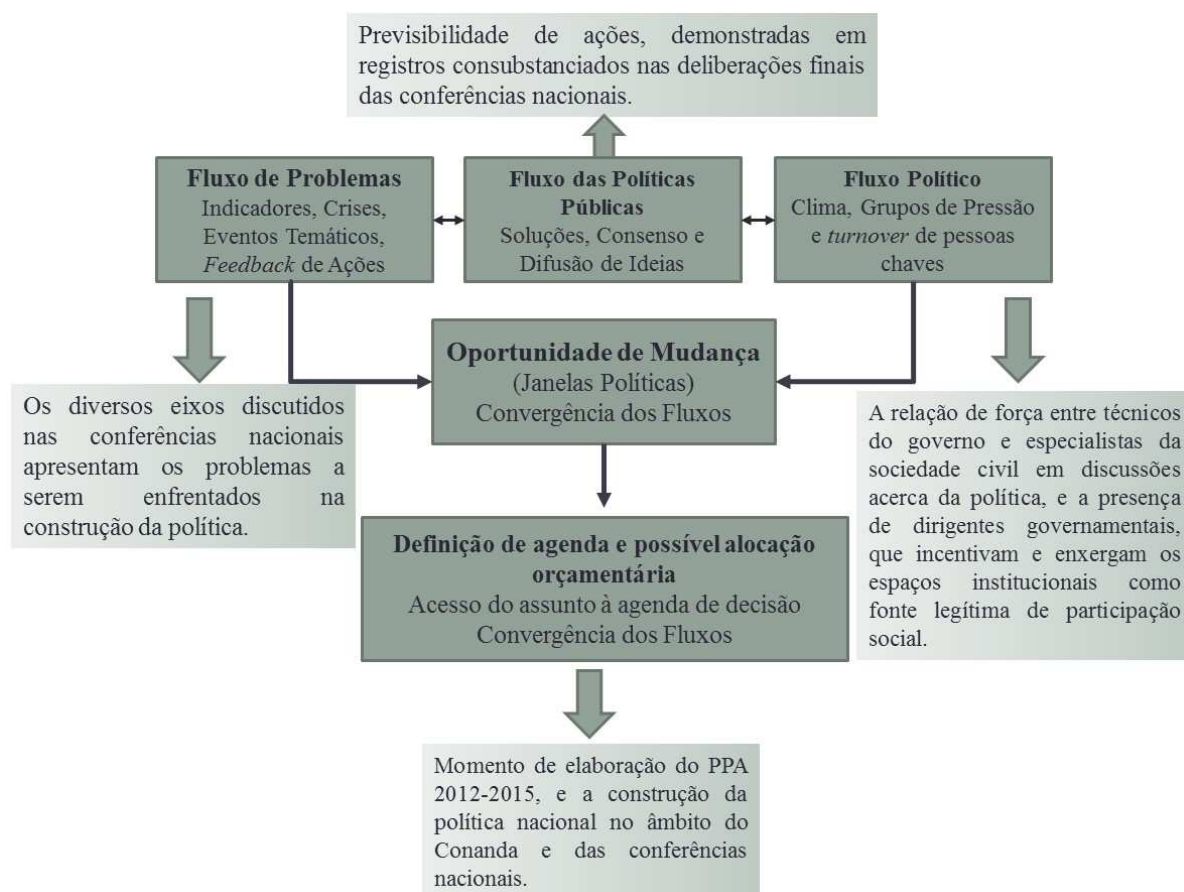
Previsibilidade de ações, demonstradas em registros consubstanciados nas deliberações finais das conferências nacionais.

**Fluxo de Problemas**
Indicadores, Crises, Eventos Temáticos, *Feedback* de Ações

**Fluxo das Políticas Públicas**
Soluções, Consenso e Difusão de Ideias

**Fluxo Político**
Clima, Grupos de Pressão e *turnover* de pessoas chaves

Os diversos eixos discutidos nas conferências nacionais apresentam os problemas a serem enfrentados na construção da política.

**Oportunidade de Mudança**
(Janelas Políticas)
Convergência dos Fluxos

A relação de força entre técnicos do governo e especialistas da sociedade civil em discussões acerca da política, e a presença de dirigentes governamentais, que incentivam e enxergam os espaços institucionais como fonte legítima de participação social.

**Definição de agenda e possível alocação orçamentária**
Acesso do assunto à agenda de decisão
Convergência dos Fluxos

Momento de elaboração do PPA 2012-2015, e a construção da política nacional no âmbito do Conanda e das conferências nacionais.